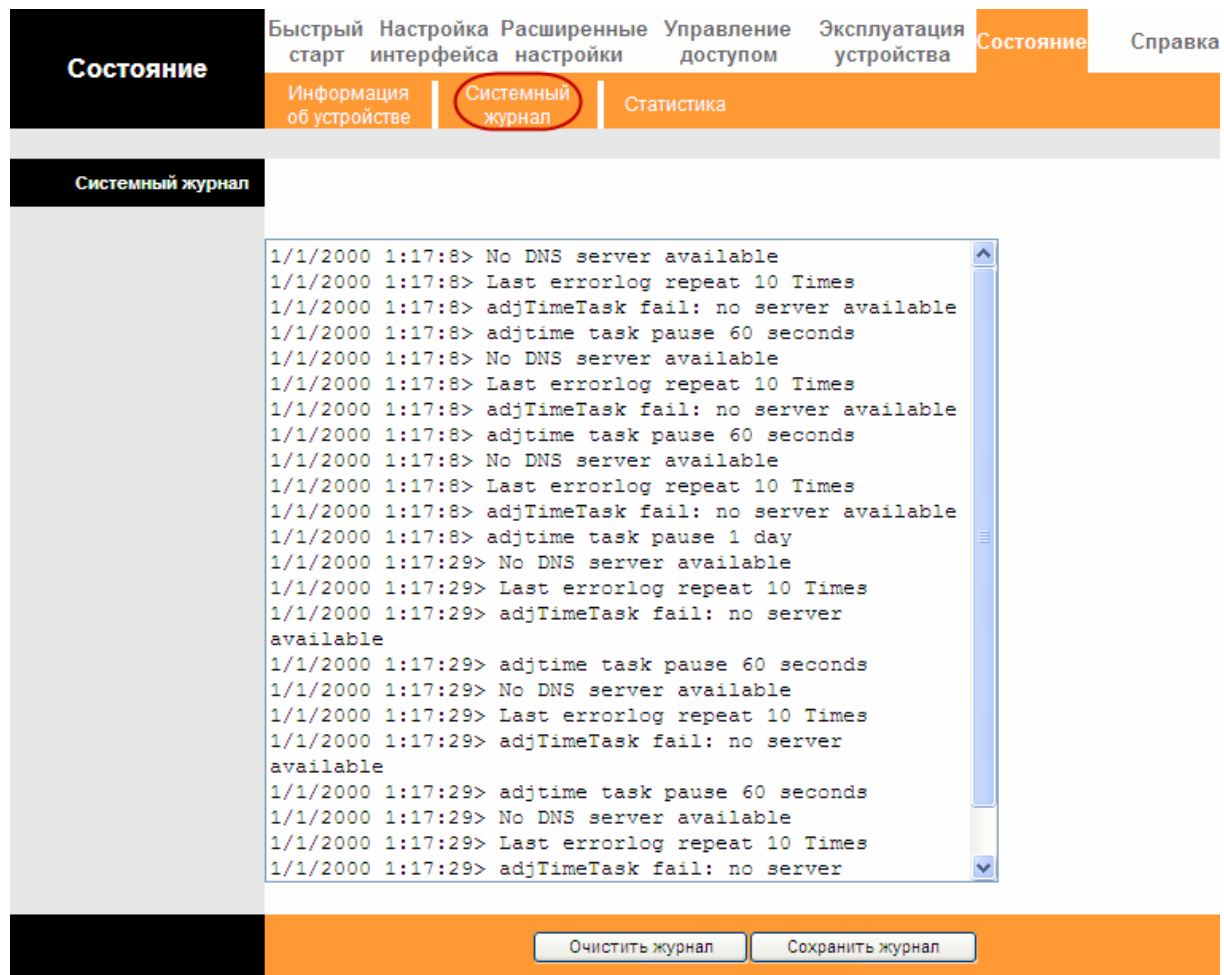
Состояние

Быстрый старт | Настройка интерфейса | Расширенные настройки | Управление доступом | Эксплуатация устройства | Состояние | Справка

Информация об устройстве | Системный журнал | Статистика

Системный журнал

1/1/2000 1:17:8> No DNS server available
1/1/2000 1:17:8> Last errorlog repeat 10 Times
1/1/2000 1:17:8> adjTimeTask fail: no server available
1/1/2000 1:17:8> adjtime task pause 60 seconds
1/1/2000 1:17:8> No DNS server available
1/1/2000 1:17:8> Last errorlog repeat 10 Times
1/1/2000 1:17:8> adjTimeTask fail: no server available
1/1/2000 1:17:8> adjtime task pause 60 seconds
1/1/2000 1:17:8> No DNS server available
1/1/2000 1:17:8> Last errorlog repeat 10 Times
1/1/2000 1:17:8> adjTimeTask fail: no server available
1/1/2000 1:17:8> adjtime task pause 1 day
1/1/2000 1:17:29> No DNS server available
1/1/2000 1:17:29> Last errorlog repeat 10 Times
1/1/2000 1:17:29> adjTimeTask fail: no server available
1/1/2000 1:17:29> adjtime task pause 60 seconds
1/1/2000 1:17:29> No DNS server available
1/1/2000 1:17:29> Last errorlog repeat 10 Times
1/1/2000 1:17:29> adjTimeTask fail: no server available
1/1/2000 1:17:29> adjtime task pause 60 seconds
1/1/2000 1:17:29> No DNS server available
1/1/2000 1:17:29> Last errorlog repeat 10 Times
1/1/2000 1:17:29> adjTimeTask fail: no server

Очистить журнал | Сохранить журнал